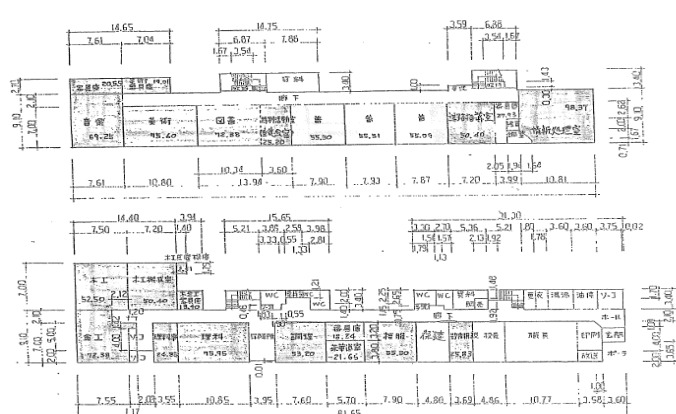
14.65
7.61 7.04
14.75
6.87
1.67 3.54 7.88
3.59 6.36
3.54 1.67
2.10
2.00
9.10
7.00
音楽
69.25
20.55 18.41
美術
95.40
図書
95.88
25.20
廊下
55.30
55.31
55.09
50.40
情報処理室
98.37
2.40
9.10
2.68
5.03
0.71
1.67
7.61 10.80
10.74 3.60
13.94
7.90 7.33 7.87 7.20
2.05 1.94 1.54
13.99 13.81
14.40 3.91
7.50 7.20 1.40
15.65
5.21 2.89 2.58 3.98
3.33 0.59 2.81
18.30
3.30 2.30 5.36 5.21 1.87 3.60 3.60 3.75 0.82
1.58 1.58
2.13 1.92
1.78
木工
52.50
WC
WC
WC
廊下
7.00
2.00
9.10
5.00
2.00
金工
92.38
理科
理科
95.95
53.20
21.65
55.20
保健
25.83
校長
事務
校長室
玄関
0.01
7.55 2.03 3.95 10.85 3.95 7.60 5.70 7.90 4.80 3.69 4.86 10.77
1.00
1.58 3.60
81.65
1.17